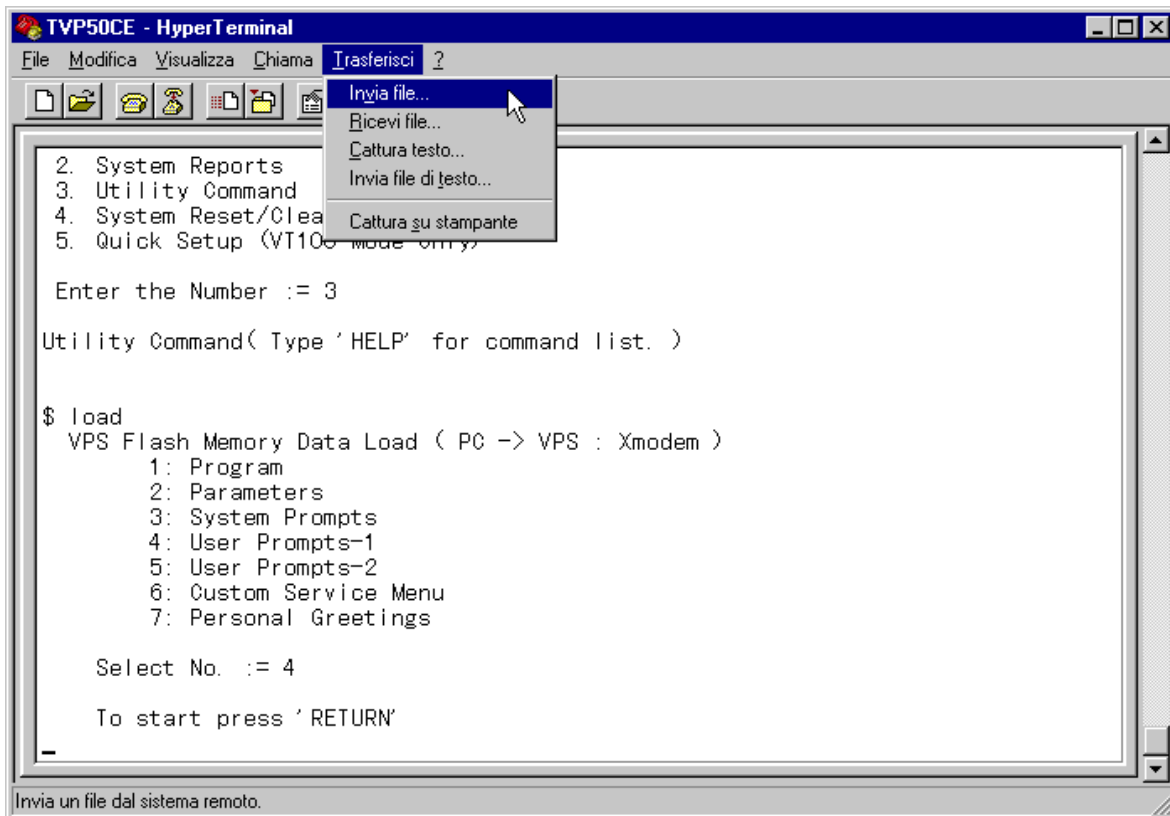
TVP50CE - HyperTerminal

File Modifica Visualizza Chiama Trasferisci ?

Invia file...
Ricevi file...
Cattura testo...
Invia file di testo...
Cattura su stampante

2. System Reports
3. Utility Command
4. System Reset/Clea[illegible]
5. Quick Setup (VT10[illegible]

Enter the Number := 3

Utility Command( Type 'HELP' for command list. )

$ load
VPS Flash Memory Data Load ( PC -> VPS : Xmodem )
1: Program
2: Parameters
3: System Prompts
4: User Prompts-1
5: User Prompts-2
6: Custom Service Menu
7: Personal Greetings

Select No. := 4

To start press 'RETURN'
_

Invia un file dal sistema remoto.